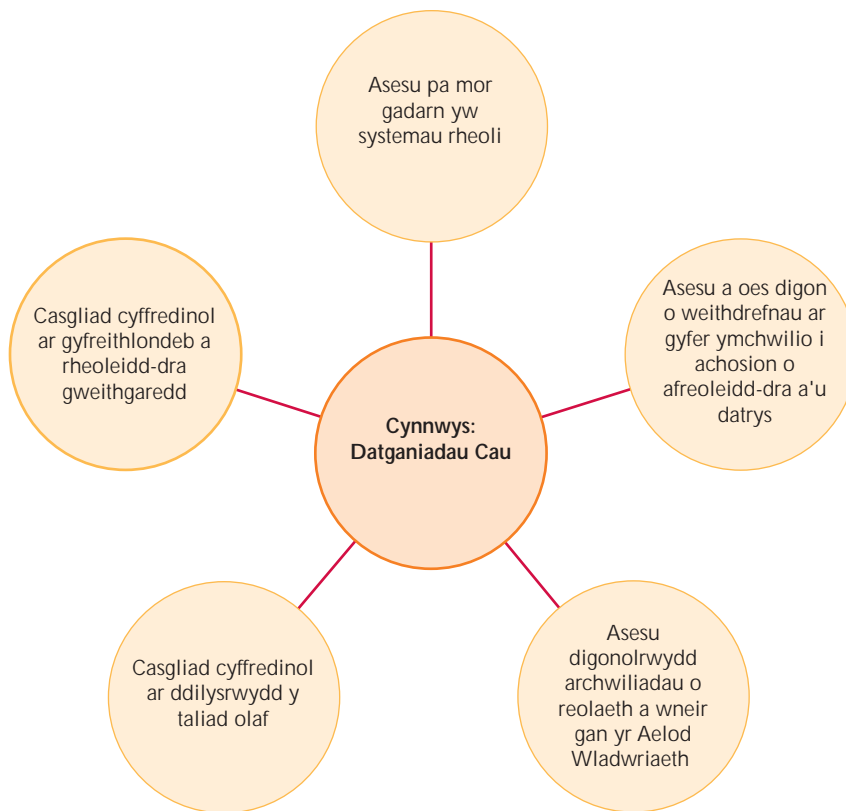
Asesu pa mor gadarn yw systemau rheoli

Casgliad cyffredinol ar gyfreithlondeb a rheoleidd-dra gweithgaredd

Cynnwys: Datganiadau Cau

Asesu a oes digon o weithdrefnau ar gyfer ymchwilio i achosion o afreoleidd-dra a'u datrys

Casgliad cyffredinol ar ddilysrwydd y taliad olaf

Asesu digonolrwydd archwiliadau o reolaeth a wneir gan yr Aelod Wladwriaeth